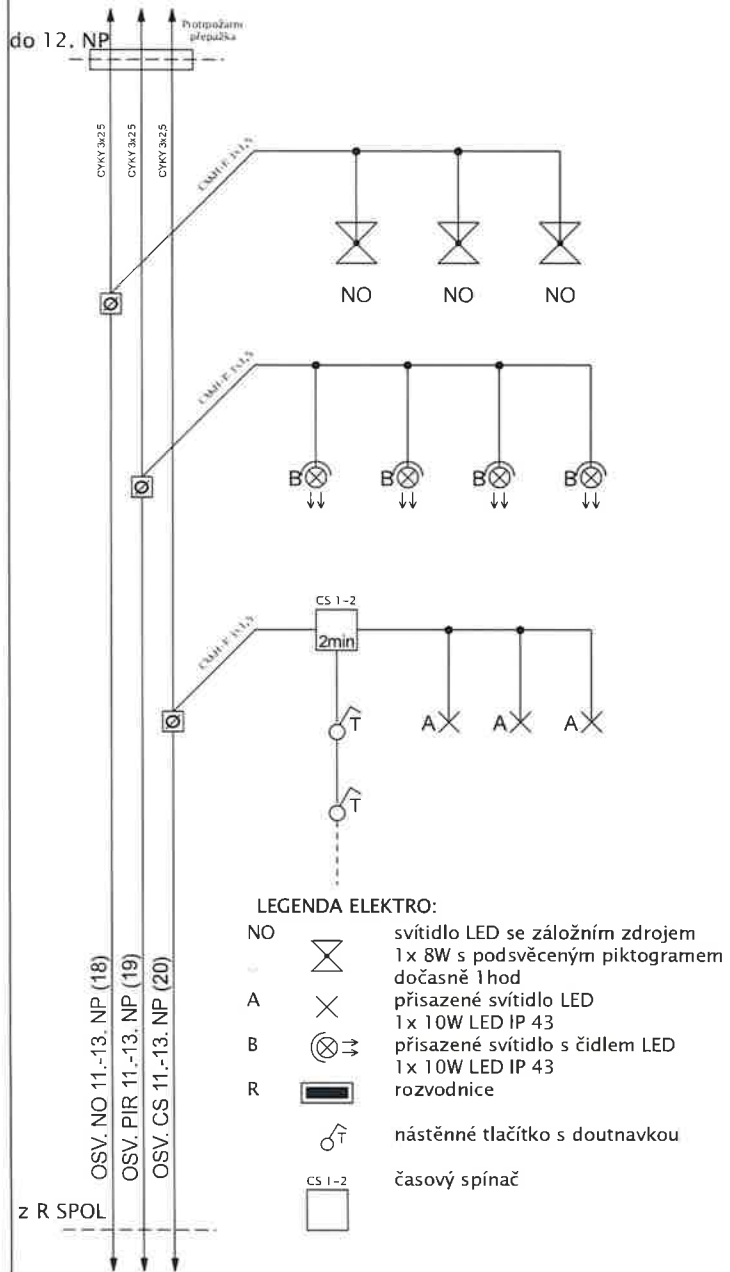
do 12. NP

Protipožární přepážka

CYKY 3x2,5
CYKY 3x2,5
CYKY 3x2,5

CXKH-F 3x1,5

NO NO NO

CXKH-F 3x1,5

B B B B

CS 1-2
2min

CXKH-F 3x1,5

T
T

A A A

LEGENDA ELEKTRO:

| | | |
|---|---|---|
| NO | | svítidlo LED se záložním zdrojem 1x 8W s podsvěceným piktogramem dočasně 1hod |
| A | | přisazené svítidlo LED 1x 10W LED IP 43 |
| B | | přisazené svítidlo s čidlem LED 1x 10W LED IP 43 |
| R | | rozvodnice |
| | | nástěnné tlačítko s doutnavkou |
| | CS 1-2 | časový spínač |

OSV. NO 11.-13. NP (18)
OSV. PIR 11.-13. NP (19)
OSV. CS 11.-13. NP (20)

z R SPOL